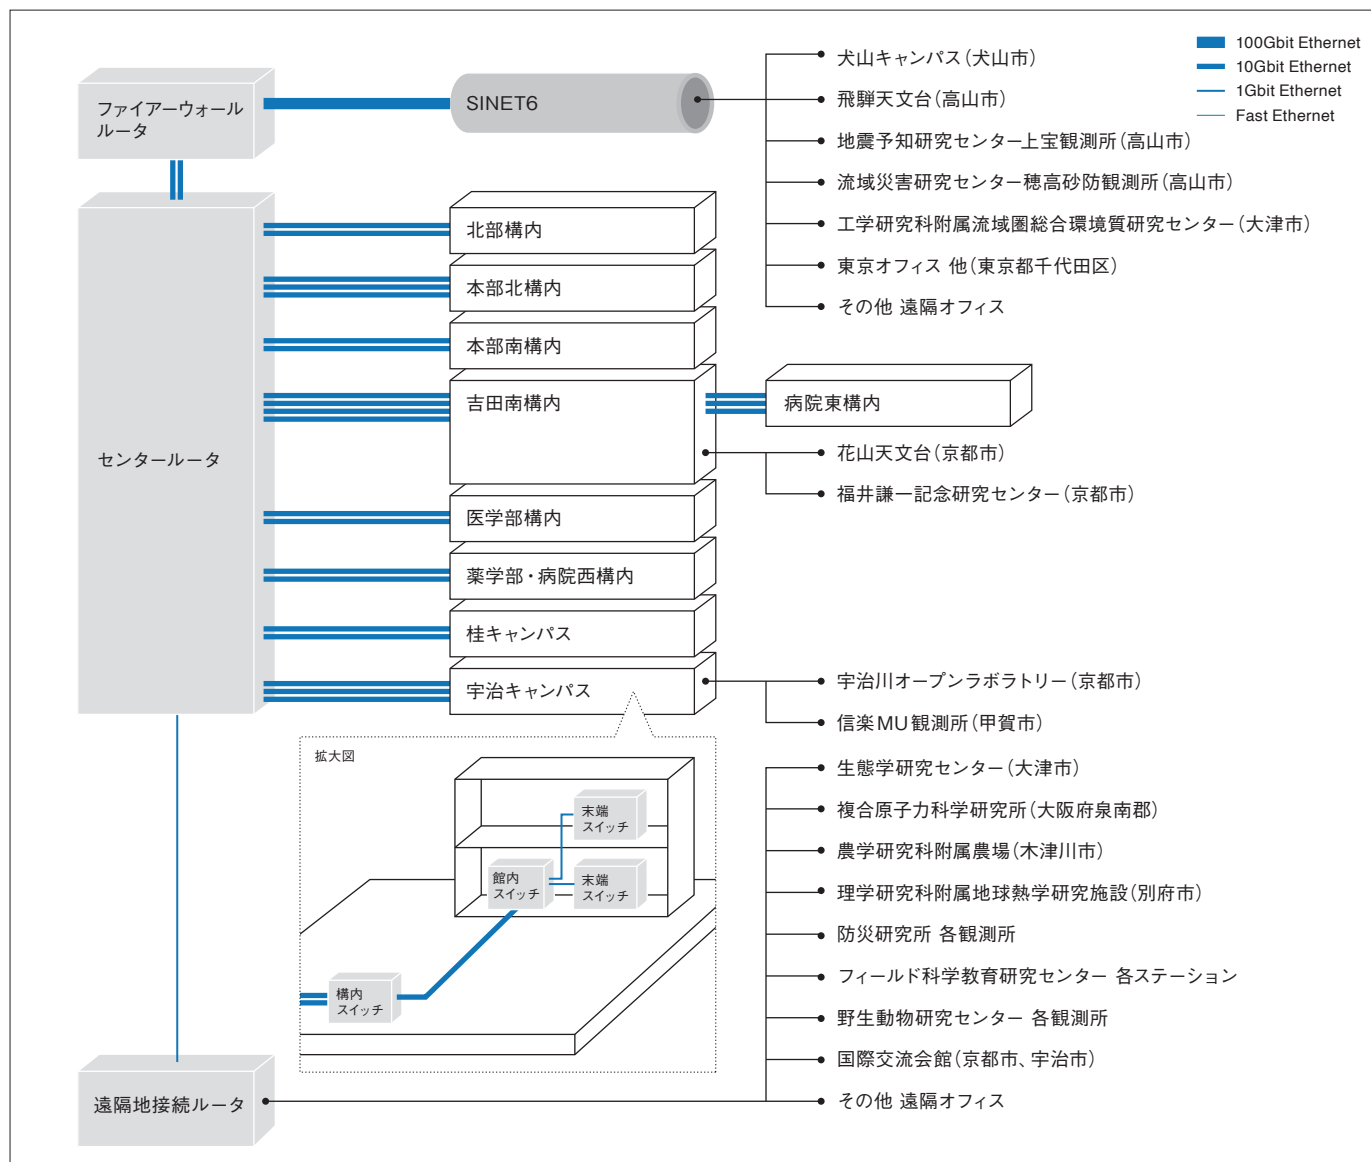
100Gbit Ethernet
10Gbit Ethernet
1Gbit Ethernet
Fast Ethernet

ファイアーウォールルータ

SINET6

犬山キャンパス（犬山市）
飛騨天文台（高山市）
地震予知研究センター上宝観測所（高山市）
流域災害研究センター穂高砂防観測所（高山市）
工学研究科附属流域圏総合環境質研究センター（大津市）
東京オフィス 他（東京都千代田区）
その他 遠隔オフィス

センタールータ

北部構内
本部北構内
本部南構内
吉田南構内
病院東構内
花山天文台（京都市）
福井謙一記念研究センター（京都市）
医学部構内
薬学部・病院西構内
桂キャンパス
宇治キャンパス
宇治川オープンラボラトリー（京都市）
信楽MU観測所（甲賀市）

拡大図
末端スイッチ
館内スイッチ
末端スイッチ
構内スイッチ

生態学研究センター（大津市）
複合原子力科学研究所（大阪府泉南郡）
農学研究科附属農場（木津川市）
理学研究科附属地球熱学研究施設（別府市）
防災研究所 各観測所
フィールド科学教育研究センター 各ステーション
野生動物研究センター 各観測所
国際交流会館（京都市、宇治市）
その他 遠隔オフィス

遠隔地接続ルータ